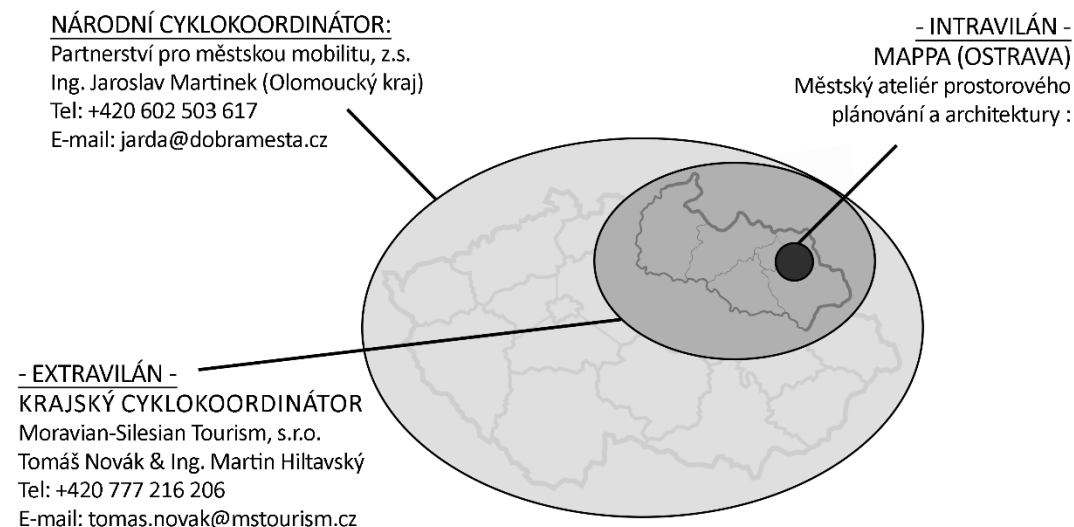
NÁRODNÍ CYKLOKOORDINÁTOR:
Partnerství pro městskou mobilitu, z.s.
Ing. Jaroslav Martinek (Olomoucký kraj)
Tel: +420 602 503 617
E-mail: jarda@dobramesta.cz

- INTRAVILÁN -
MAPPA (OSTRAVA)
Městský ateliér prostorového plánování a architektury :

- EXTRAVILÁN -
KRAJSKÝ CYKLOKOORDINÁTOR
Moravian-Silesian Tourism, s.r.o.
Tomáš Novák & Ing. Martin Hiltavský
Tel: +420 777 216 206
E-mail: tomas.novak@mstourism.cz